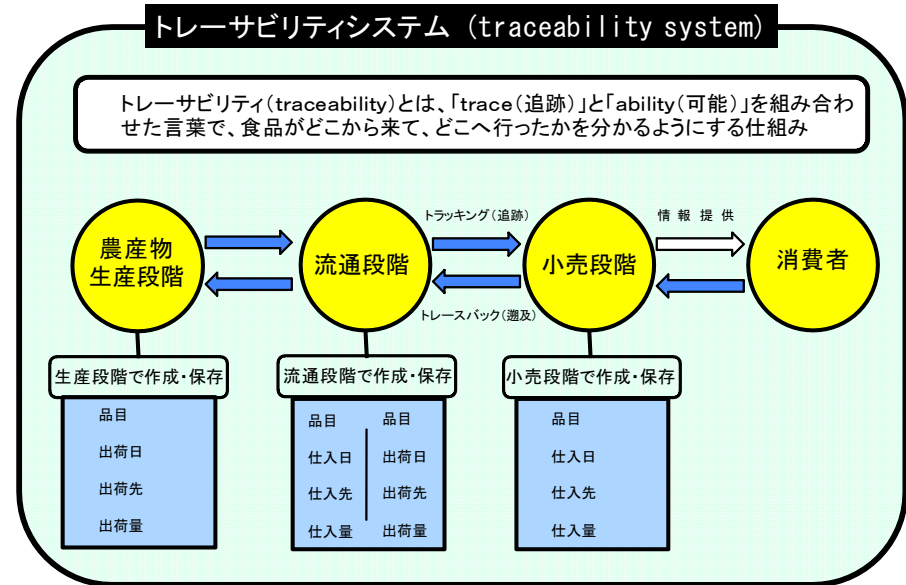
トレーサビリティシステム（traceability system）

トレーサビリティ（traceability）とは、「trace（追跡）」と「ability（可能）」を組み合わせた言葉で、食品がどこから来て、どこへ行ったかを分かるようにする仕組み

農産物生産段階

流通段階

小売段階

消費者

トラッキング（追跡）

トレースバック（遡及）

情報提供

生産段階で作成・保存

品目
出荷日
出荷先
出荷量

流通段階で作成・保存

| 品目 | 品目 |
|---|---|
| 仕入日 | 出荷日 |
| 仕入先 | 出荷先 |
| 仕入量 | 出荷量 |

小売段階で作成・保存

品目
仕入日
仕入先
仕入量